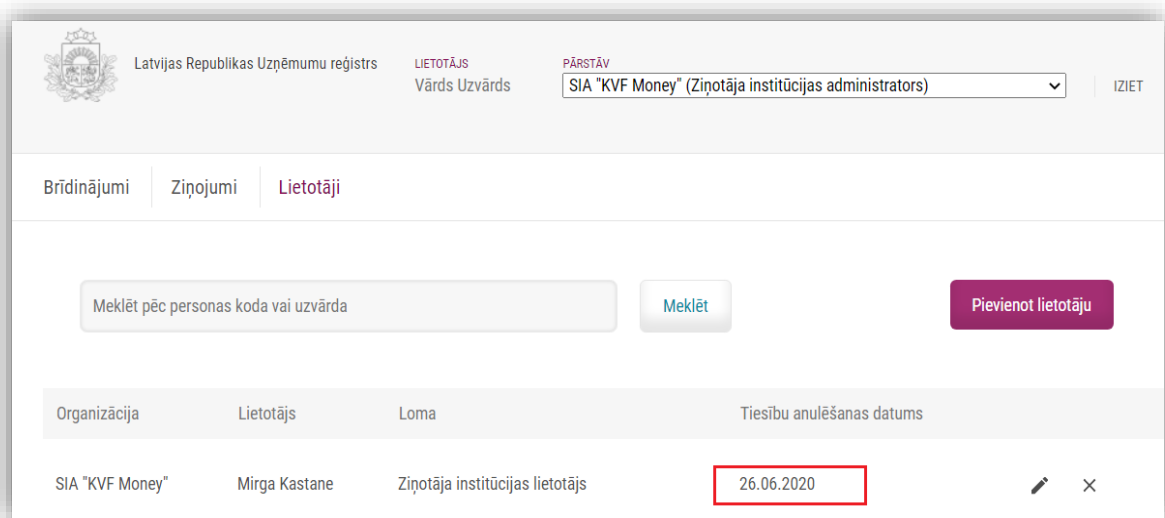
Latvijas Republikas Uzņēmumu reģistrs

LIETOTĀJS
Vārds Uzvārds

PĀRSTĀV
SIA "KVF Money" (Ziņotāja institūcijas administrators)

IZIET

Brīdinājumi | Ziņojumi | Lietotāji

Meklēt pēc personas koda vai uzvārda

Meklēt

Pievienot lietotāju

| Organizācija | Lietotājs | Loma | Tiesību anulēšanas datums |
|---|---|---|---|
| SIA "KVF Money" | Mirga Kastane | Ziņotāja institūcijas lietotājs | 26.06.2020 |